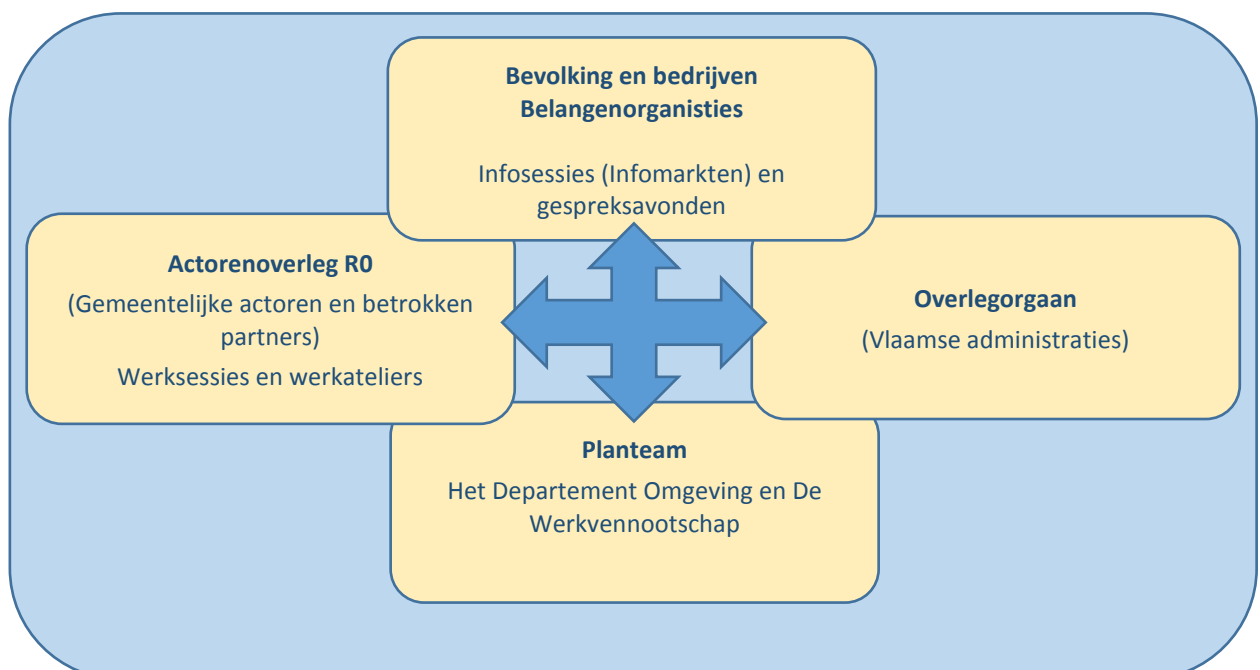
**Bevolking en bedrijven**
**Belangenorganisties**

Infosessies (Infomarkten) en gespreksavonden

**Actorenoverleg R0**

(Gemeentelijke actoren en betrokken partners)

Werksessies en werkateliers

**Overlegorgaan**

(Vlaamse administraties)

**Planteam**

Het Departement Omgeving en De Werkvennootschap